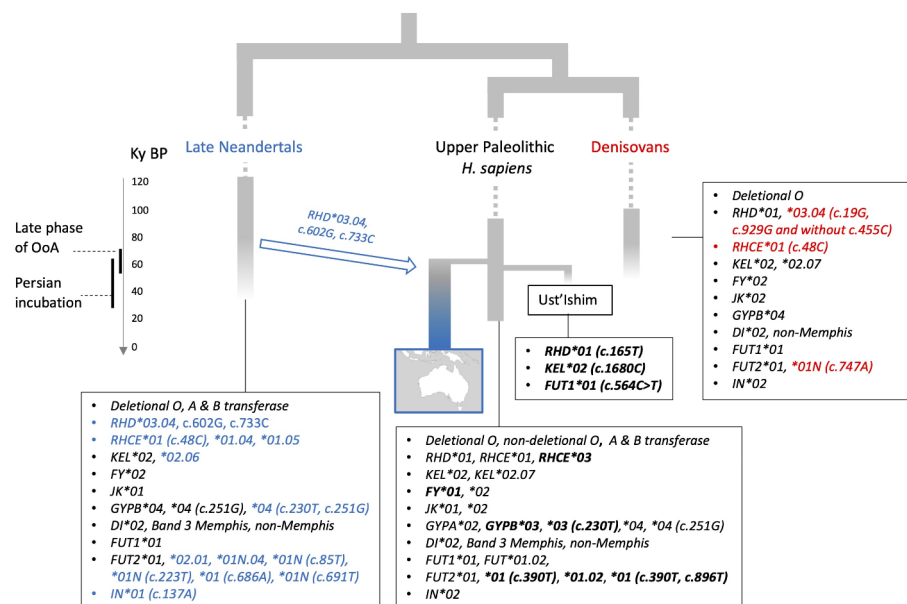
Late Neandertals

Upper Paleolithic *H. sapiens*

Denisovans

Ky BP

120
100
80
60
40
20
0

Late phase of OoA

Persian incubation

RHD*03.04, c.602G, c.733C

Ust'Ishim

- Deletional O
- RHD*01, *03.04 (c.19G, c.929G and without c.455C)
- RHCE*01 (c.48C)
- KEL*02, *02.07
- FY*02
- JK*02
- GYPB*04
- DI*02, non-Memphis
- FUT1*01
- FUT2*01, *01N (c.747A)
- IN*02

- RHD*01 (c.165T)
- KEL*02 (c.1680C)
- FUT1*01 (c.564C>T)

- Deletional O, A & B transferase
- RHD*03.04, c.602G, c.733C
- RHCE*01 (c.48C), *01.04, *01.05
- KEL*02, *02.06
- FY*02
- JK*01
- GYPB*04, *04 (c.251G), *04 (c.230T, c.251G)
- DI*02, Band 3 Memphis, non-Memphis
- FUT1*01
- FUT2*01, *02.01, *01N.04, *01N (c.85T), *01N (c.223T), *01 (c.686A), *01N (c.691T)
- IN*01 (c.137A)

- Deletional O, non-deletional O, A & B transferase
- RHD*01, RHCE*01, RHCE*03
- KEL*02, KEL*02.07
- FY*01, *02
- JK*01, *02
- GYPA*02, GYPB*03, *03 (c.230T),*04, *04 (c.251G)
- DI*02, Band 3 Memphis, non-Memphis
- FUT1*01, FUT*01.02,
- FUT2*01, *01 (c.390T), *01.02, *01 (c.390T, c.896T)
- IN*02